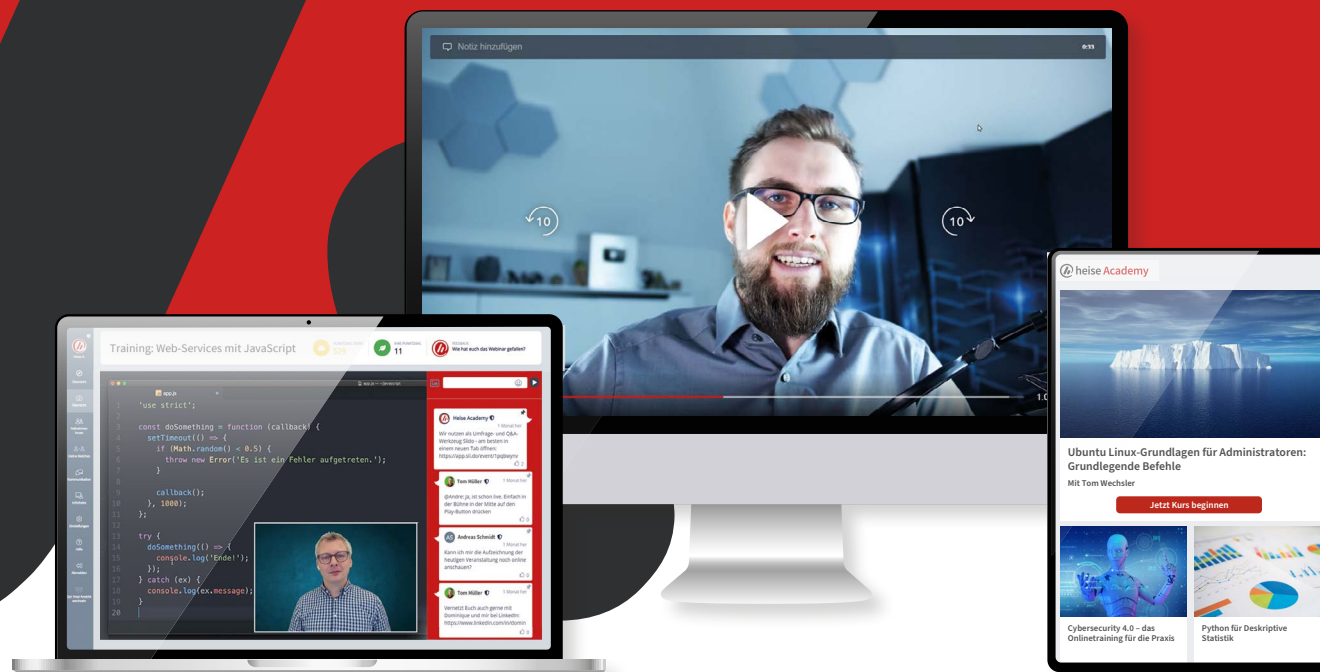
Notiz hinzufügen

0:11

10

10

1.0

Training: Web-Services mit JavaScript

11

Wie hat euch das Webinar gefallen?

app.js

1 'use strict';
2
3 const doSomething = function (callback) {
4 setTimeout(() => {
5 if (Math.random() < 0.5) {
6 throw new Error('Es ist ein Fehler aufgetreten.');
7 }
8
9 callback();
10 }, 1000);
11 };
12
13 try {
14 doSomething(() => {
15 console.log('Ende!');
16 });
17 } catch (ex) {
18 console.log(ex.message);
19 }
20

Heise Academy
1 Monat her
Wir nutzen als Umfrage- und Q&A-Werkzeug Slido - am besten in einem neuen Tab öffnen: https://app.sli.do/event/

Tom Müller
1 Monat her
@Andre: Ja, ist schon live. Einfach in der Bühne in der Mitte auf den Play-Button drücken

Andreas Schmidt
1 Monat her
Kann ich mir die Aufzeichnung der heutigen Veranstaltung noch online anschauen?

Tom Müller
1 Monat her
Vernetzt Euch gerne mit Dominique und mir bei LinkedIn: https://www.linkedin.com/in/domin

heise Academy

Ubuntu Linux-Grundlagen für Administratoren: Grundlegende Befehle

Mit Tom Wechsler

Jetzt Kurs beginnen

Cybersecurity 4.0 – das Onlinetraining für die Praxis

Python für Deskriptive Statistik